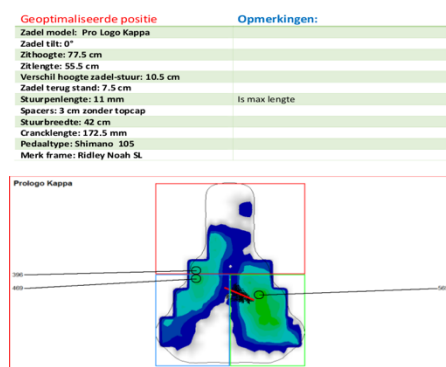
| Geoptimaliseerde positie | Opmerkingen: |
|---|---|
| Zadel model: Pro Logo Kappa | |
| Zadel tilt: 0° | |
| Zithoogte: 77.5 cm | |
| Zitlengte: 55.5 cm | |
| Verschil hoogte zadel-stuur: 10.5 cm | |
| Zadel terug stand: 7.5 cm | |
| Stuurpenlengte: 11 mm | Is max lengte |
| Spacers: 3 cm zonder topcap | |
| Stuurbreedte: 42 cm | |
| Cranklengte: 172.5 mm | |
| Pedaaltype: Shimano 105 | |
| Merk frame: Ridley Noah SL | |

Prologo Kappa

396

469

58